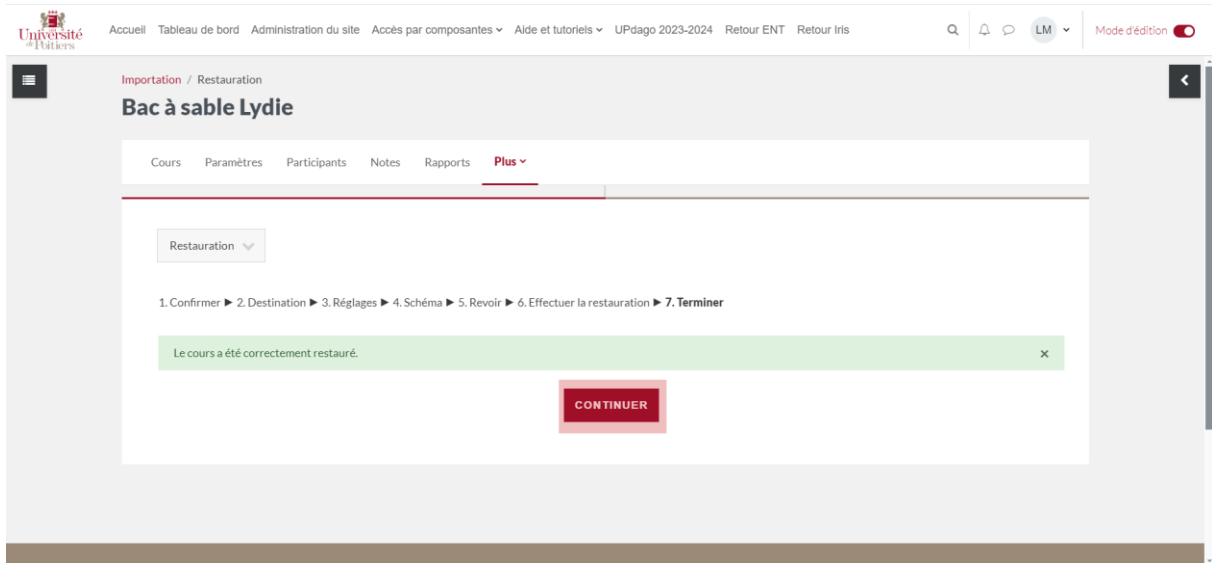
Université de Poitiers

Accueil Tableau de bord Administration du site Accès par composantes Aide et tutoriels UPdago 2023-2024 Retour ENT Retour Iris

LM

Mode d'édition

Importation / Restauration

Bac à sable Lydie

Cours Paramètres Participants Notes Rapports Plus

Restauration

1. Confirmer ► 2. Destination ► 3. Réglages ► 4. Schéma ► 5. Revoir ► 6. Effectuer la restauration ► 7. Terminer

Le cours a été correctement restauré.

×

CONTINUER